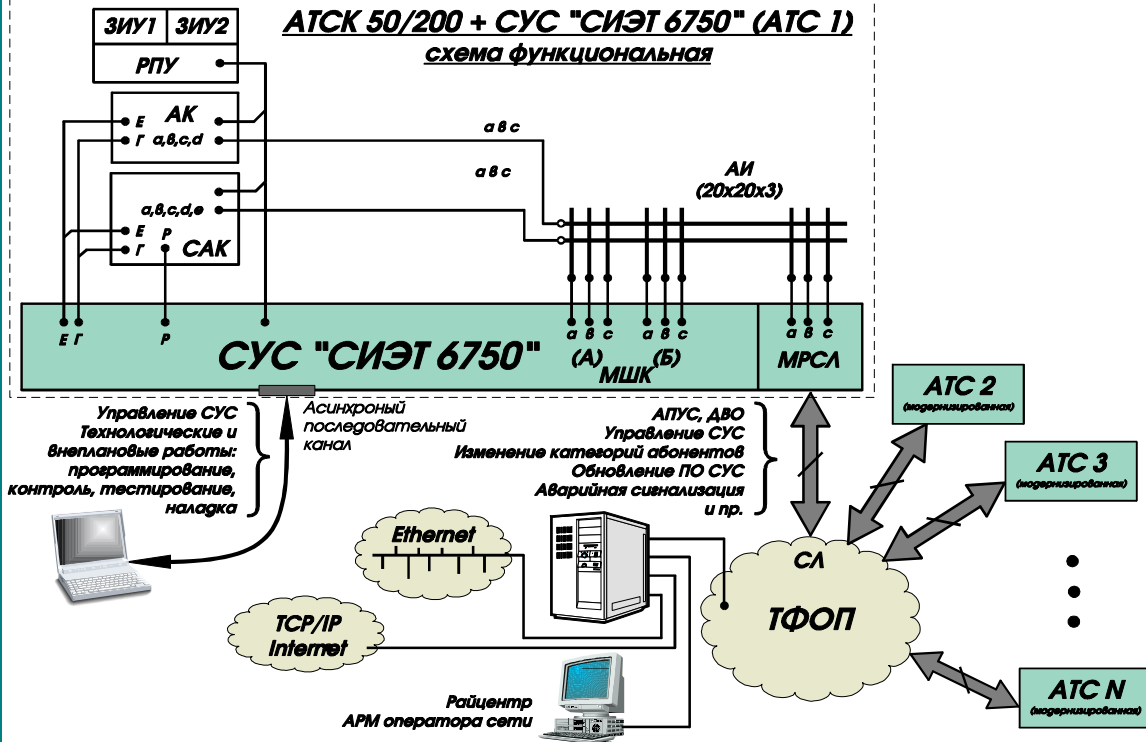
ЗИУ1 ЗИУ2
РПУ

АТСК 50/200 + СУС "СИЭТ 6750" (АТС 1)
схема функциональная

АК
Е
Г
а,в,с,d

а в с
а в с

АИ
(20x20x3)

а,в,с,d,е
Е
Г
Р
САК

Е Г Р
СУС "СИЭТ 6750"
а в с а в с
(А) (Б)
МШК
а в с
МРСЛ

Управление СУС
Технологические и внеплановые работы: программирование, контроль, тестирование, наладка

Асинхроный последовательный канал

АПУС, ДВО
Управление СУС
Изменение категорий абонентов
Обновление ПО СУС
Аварийная сигнализация
и пр.

АТС 2
(модернизированная)
АТС 3
(модернизированная)
АТС N
(модернизированная)

Ethernet
TCP/IP
Internet

СЛ
ТФОП

Райцентр
АРМ оператора сети